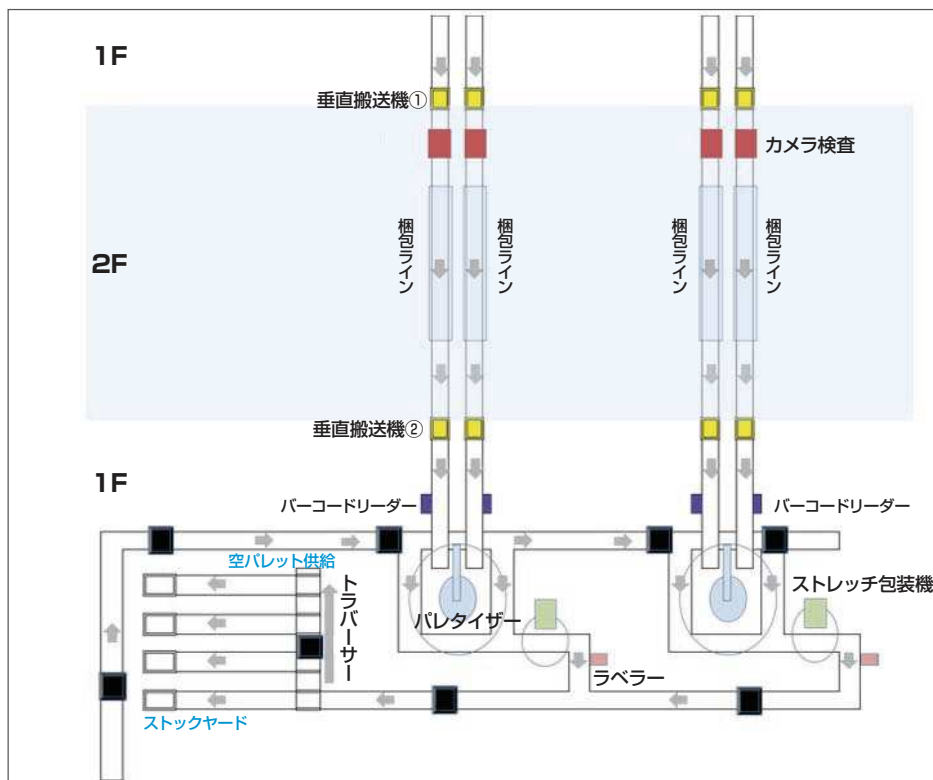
1F

垂直搬送機①

カメラ検査

2F

梱包ライン

梱包ライン

梱包ライン

梱包ライン

垂直搬送機②

1F

バーコードリーダー

バーコードリーダー

空パレット供給

トラバーサー

パレタイザー

ストレッチ包装機

ラベラー

ストックヤード